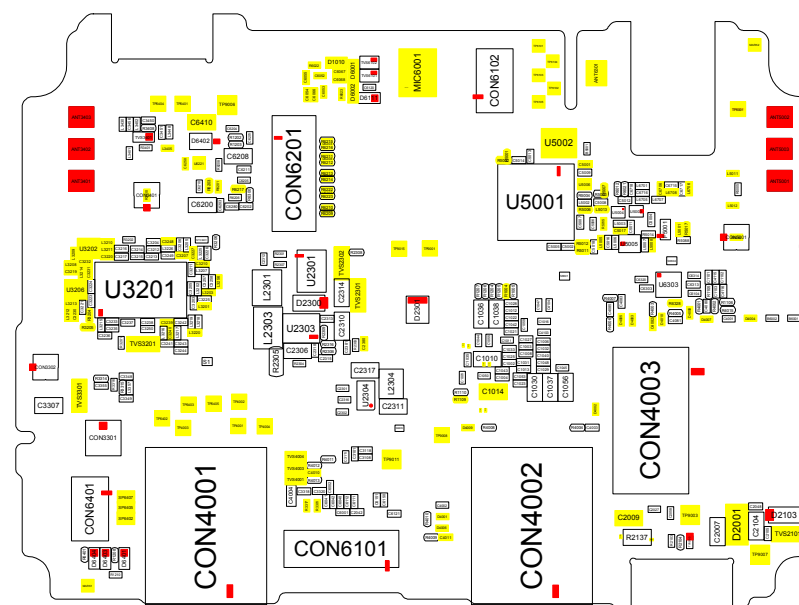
MIC6001
CON6102
U5002
U5001
CON6201
C6410
D6402
C6208
C6200
U3202
U3201
U3206
TVS3201
L2301
U2301
TVS2302
D2300
C2314
TVS2301
L2303
U2303
C2310
C2306
R2305
S1
D2302
C1036
C1038
C1010
C1014
C1030
C1037
C1056
C2317
U2304
C2304
C2311
U6303
CON4003
CON0302
C3307
TVS3301
CON3301
CON6401
CON4001
CON6101
CON4002
C2009
R2137
C2007
D2001
C2104
D2103
TVS2101
D1010
D6001
D6002
D6101